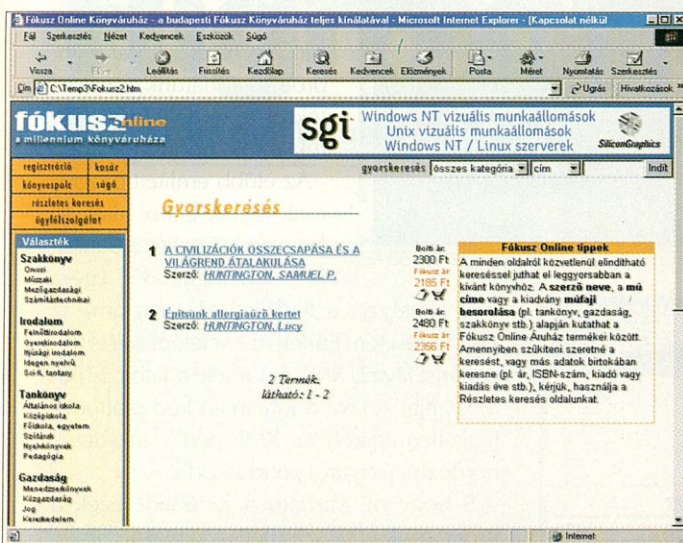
Fókusz Online Könyváruház - a budapesti Fókusz Könyváruház teljes kínálatával - Microsoft Internet Explorer - [Kapcsolat nélkül

Fájl Szerkesztés Nézet Kedvencek Eszközök Súgó

Vissza Előre Leállítás Frissítés Kezdőlap Keresés Kedvencek Előzmények Posta Méret Nyomtatás Szerkesztés

Cím C:\Temp3\Fokusz2.htm

Ugrás Hivatkozások

fókusz online
a millennium könyváruháza

sgi Windows NT vizuális munkaállomások Unix vizuális munkaállomások Windows NT / Linux szerverek SiliconGraphics

regisztráció kosár
könyvespolc súgó
részletes keresés
ügyfélszolgálat

gyorskeresés összes kategória cím Indít

Gyorskeresés

Választék

Szakkönyv
Orvosi
Műszaki
Mezőgazdasági
Számítástechnikai

Irodalom
Felnőttirodalom
Gyerekirodalom
Ifjúsági irodalom
Idegen nyelvű
Sci-fi, fantasy

Tankönyv
Általános iskola
Középiskola
Főiskola, egyetem
Szótárak
Nyelvkönyvek
Pedagógia

Gazdaság
Menedzserkönyvek
Közgazdaság
Jog
Kereskedelem

1 A CIVILIZÁCIÓK ÖSSZECSAPÁSA ÉS A VILÁGREND ÁTALAKULÁSA
Szerző: HUNTINGTON, SAMUEL P.

Bolti ár: 2300 Ft
Fókusz ár: 2185 Ft

2 Építsünk allergiaűző kertet
Szerző: HUNTINGTON, Lucy

Bolti ár: 2480 Ft
Fókusz ár: 2356 Ft

2 Termék,
látható: 1 - 2

Fókusz Online tippek
A minden oldalról közvetlenül elindítható kereséssel juthat el leggyorsabban a kívánt könyvhöz. A szerző neve, a mű címe vagy a kiadvány műfaji besorolása (pl. tankönyv, gazdaság, szakkönyv stb.) alapján kutathat a Fókusz Online Áruház termékei között. Amennyiben szűkíteni szeretné a keresést, vagy más adatok birtokában keresne (pl. ár, ISBN-szám, kiadó vagy kiadás éve stb.), kérjük, használja a Részletes keresés oldalunkat.

Internet